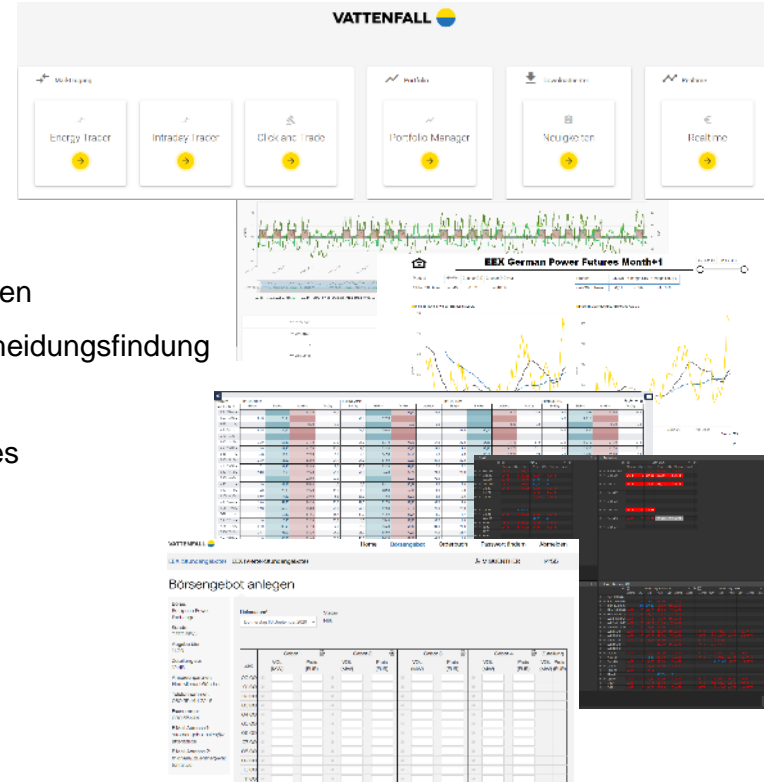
VATTENFALL

Marktzugang

Energy Trader

Intraday Trader

Click and Trade

Portfolio

Portfolio Manager

Neuigkeiten

Realtime

€

en

heidungsfindung

es

EEX German Power Futures Month+1

VATTENFALL

Home

Börsengebot

Börsengebot anlegen